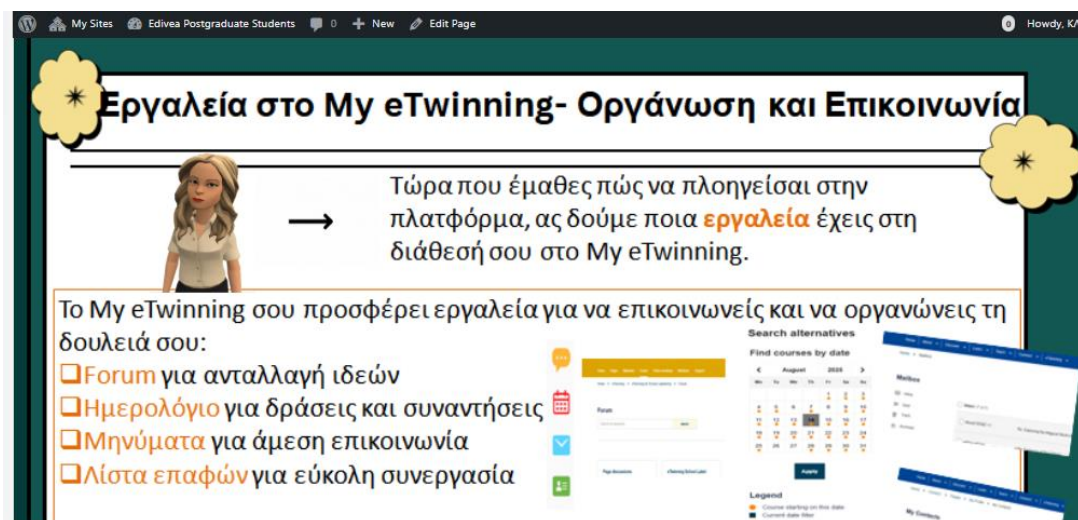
My Sites Edivea Postgraduate Students 0 New Edit Page Howdy, K

Εργαλεία στο My eTwinning- Οργάνωση και Επικοινωνία

Τώρα που έμαθες πώς να πλοηγείσαι στην πλατφόρμα, ας δούμε ποια εργαλεία έχεις στη διάθεσή σου στο My eTwinning.

Το My eTwinning σου προσφέρει εργαλεία για να επικοινωνείς και να οργανώνεις τη δουλειά σου:
❑Forum για ανταλλαγή ιδεών
❑Ημερολόγιο για δράσεις και συναντήσεις
❑Μηνύματα για άμεση επικοινωνία
❑Λίστα επαφών για εύκολη συνεργασία

Search alternatives
Find courses by date
August 2025
Apply
Legend
Forum
Mailbox
My Contacts